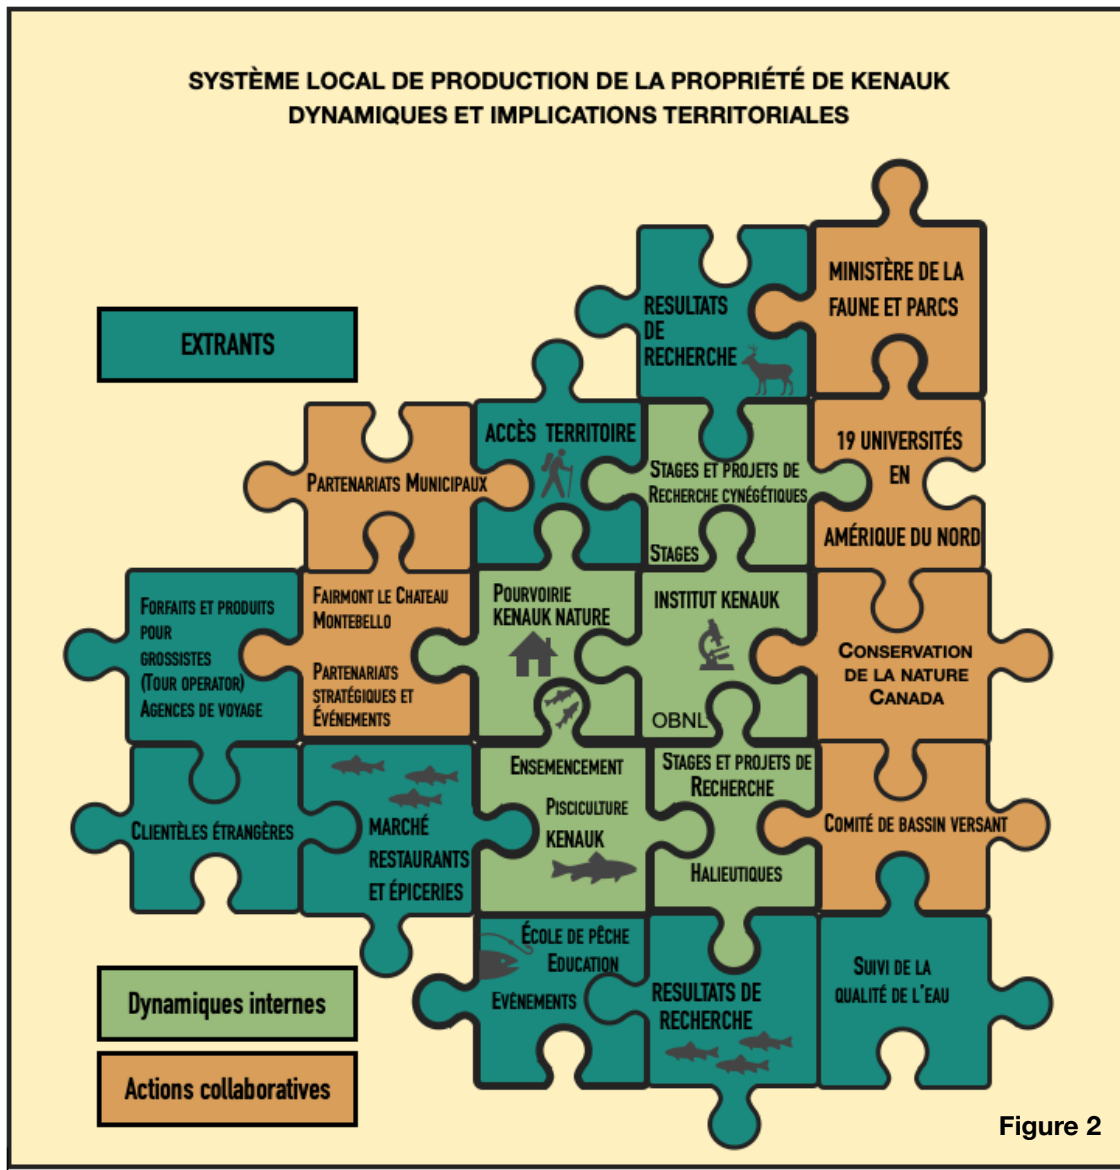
SYSTÈME LOCAL DE PRODUCTION DE LA PROPRIÉTÉ DE KENAUK
DYNAMIQUES ET IMPLICATIONS TERRITORIALES

EXTRANTS

RESULTATS DE RECHERCHE

MINISTÈRE DE LA FAUNE ET PARCS

PARTENARIATS MUNICIPAUX

ACCÈS TERRITOIRE

STAGES ET PROJETS DE RECHERCHE CYNÉGÉTIQUES

STAGES

19 UNIVERSITÉS EN AMÉRIQUE DU NORD

FORFAITS ET PRODUITS POUR GROSSISTES (TOUR OPERATOR) AGENCES DE VOYAGE

FAIRMONT LE CHATEAU MONTEBELLO

PARTENARIATS STRATÉGIQUES ET ÉVÉNEMENTS

POURVOIRIE KENAUK NATURE

INSTITUT KENAUK

OBNL

CONSERVATION DE LA NATURE CANADA

CLIENTÈLES ÉTRANGÈRES

MARCHÉ RESTAURANTS ET ÉPICERIES

ENSEMENCEMENT

PISCICULTURE KENAUK

STAGES ET PROJETS DE RECHERCHE

HALIEUTIQUES

COMITÉ DE BASSIN VERSANT

ÉCOLE DE PÊCHE EDUCATION

EVÉNEMENTS

RESULTATS DE RECHERCHE

SUIVI DE LA QUALITÉ DE L'EAU

Dynamiques internes

Actions collaboratives

Figure 2